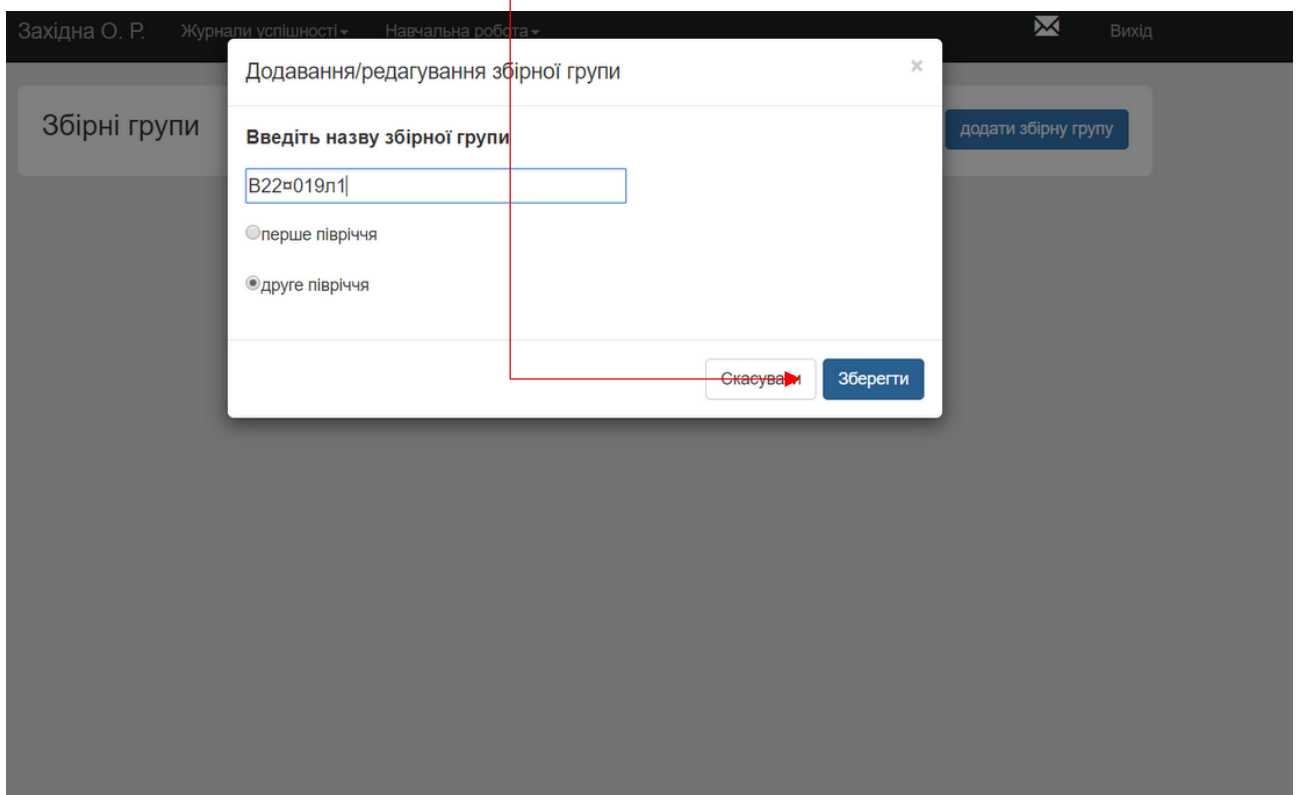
Західна О. Р. Журнали успішності▾ Навчальна робота▾ Вихід

Збірні групи

додати збірну групу

Додавання/редагування збірної групи ×

Введіть назву збірної групи

В22¤019л1

перше півріччя

друге півріччя

Скасувати Зберегти